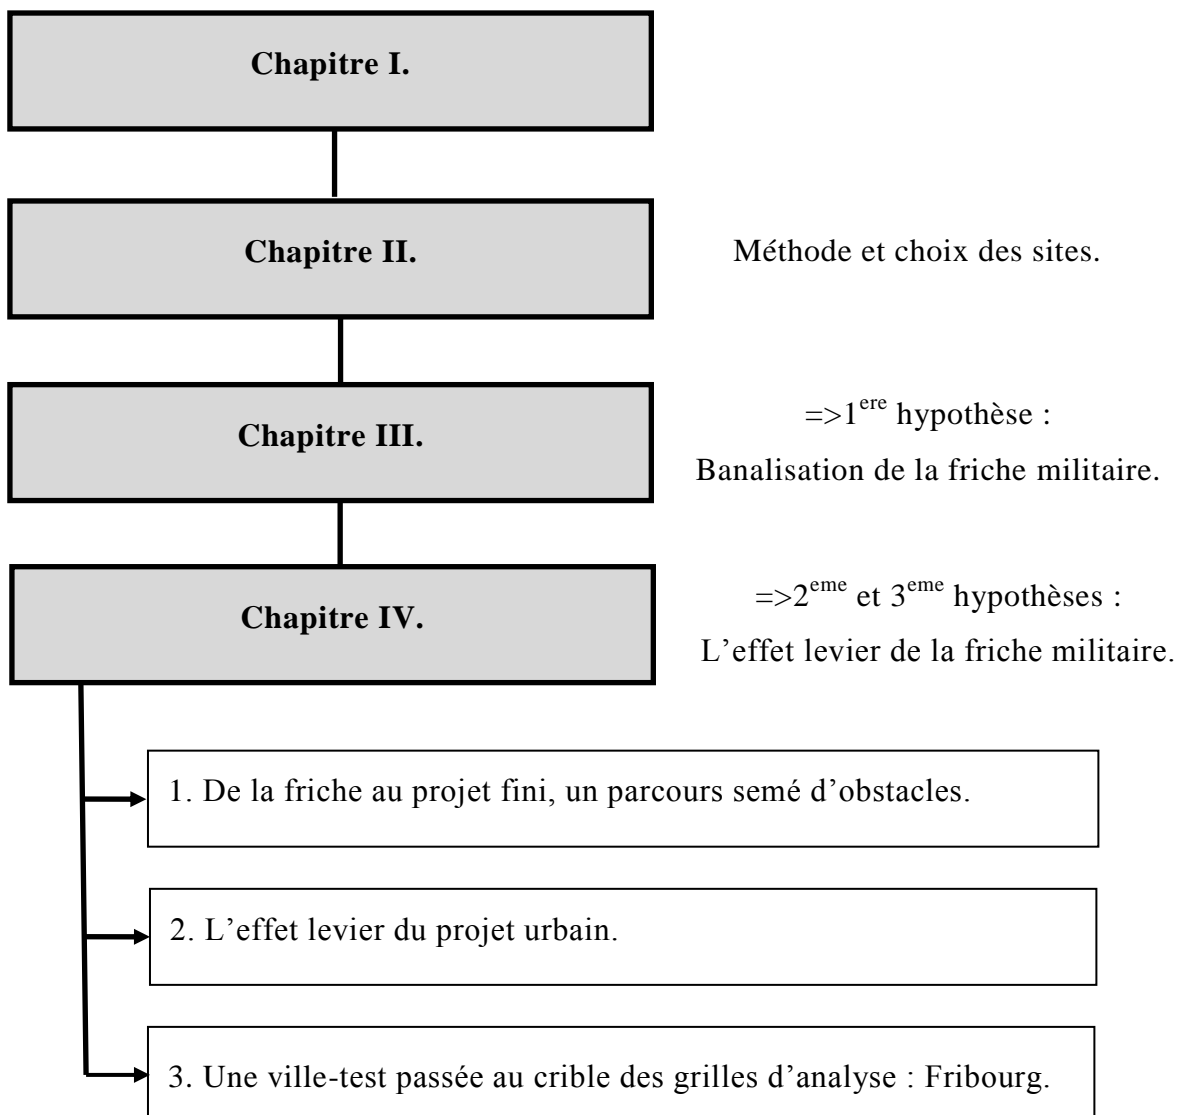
Chapitre I.

Chapitre II.

Méthode et choix des sites.

Chapitre III.

=>1$^{ere}$ hypothèse :
Banalisation de la friche militaire.

Chapitre IV.

=>2$^{eme}$ et 3$^{eme}$ hypothèses :
L’effet levier de la friche militaire.

1. De la friche au projet fini, un parcours semé d’obstacles.

2. L’effet levier du projet urbain.

3. Une ville-test passée au crible des grilles d’analyse : Fribourg.